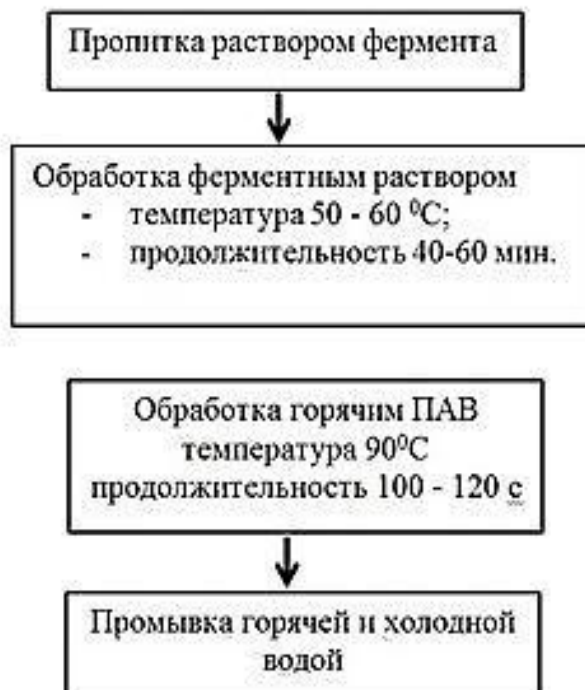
Пропитка раствором фермента

Обработка ферментным раствором
- температура 50 - 60 $^0$С;
- продолжительность 40-60 мин.

Обработка горячим ПАВ
температура 90$^0$С
продолжительность 100 - 120 с

Промывка горячей и холодной водой